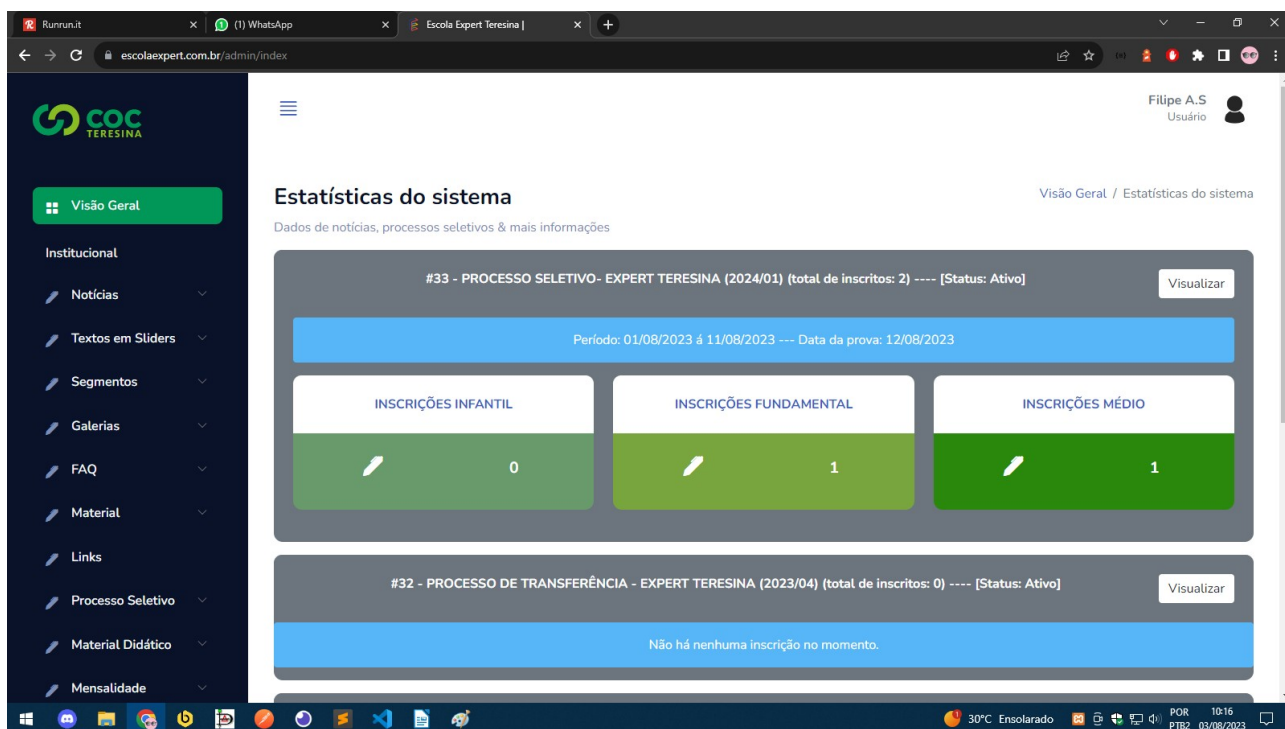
Runrun.it
(1) WhatsApp
Escola Expert Teresina |
escolaexpert.com.br/admin/index

COC TERESINA

Visão Geral
Institucional
Notícias
Textos em Sliders
Segmentos
Galerias
FAQ
Material
Links
Processo Seletivo
Material Didático
Mensalidade

Filipe A.S
Usuário

Estatísticas do sistema
Dados de notícias, processos seletivos & mais informações

Visão Geral / Estatísticas do sistema

#33 - PROCESSO SELETIVO- EXPERT TERESINA (2024/01) (total de inscritos: 2) ---- [Status: Ativo]
Visualizar

Período: 01/08/2023 á 11/08/2023 --- Data da prova: 12/08/2023

| INSCRIÇÕES INFANTIL | INSCRIÇÕES FUNDAMENTAL | INSCRIÇÕES MÉDIO |
|---|---|---|
| 0 | 1 | 1 |

#32 - PROCESSO DE TRANSFERÊNCIA - EXPERT TERESINA (2023/04) (total de inscritos: 0) ---- [Status: Ativo]
Visualizar

Não há nenhuma inscrição no momento.

30°C Ensolarado
POR PTB2
10:16 03/08/2023